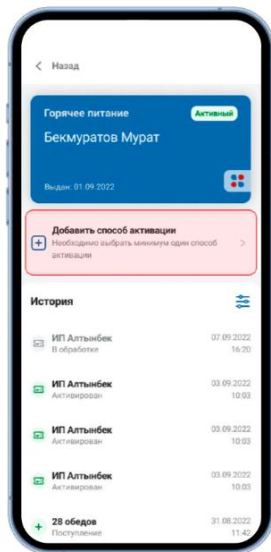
< Назад

Горячее питание
Активный

Бекмуратов Мурат

Выдан: 01.09.2022

Добавить способ активации
Необходимо выбрать минимум один способ активации

История

ИП Алтынбек
В обработке
07.09.2022
16:20

ИП Алтынбек
Активирован
03.09.2022
10:03

ИП Алтынбек
Активирован
03.09.2022
10:03

ИП Алтынбек
Активирован
03.09.2022
10:03

28 обедов
Поступление
31.08.2022
11:42